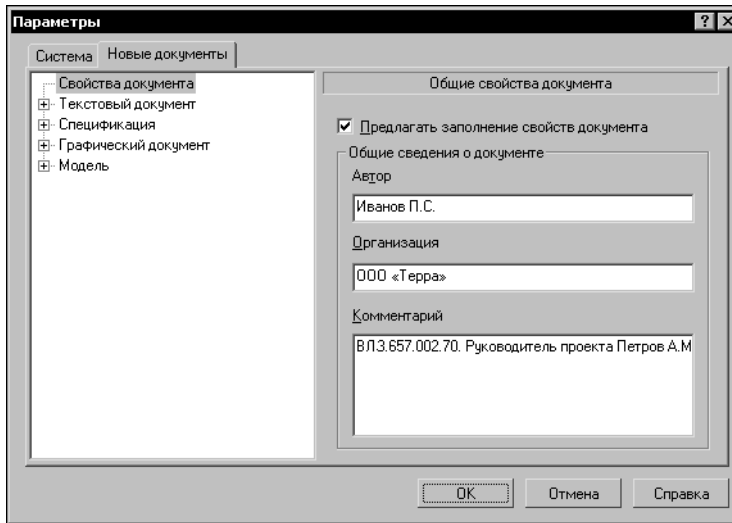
Параметры

Система
Новые документы

Свойства документа
Текстовый документ
Спецификация
Графический документ
Модель

Общие свойства документа

Предлагать заполнение свойств документа

Общие сведения о документе

Автор

Иванов П.С.

Организация

ООО «Терра»

Комментарий

ВЛ3.657.002.70. Руководитель проекта Петров А.М

OK
Отмена
Справка